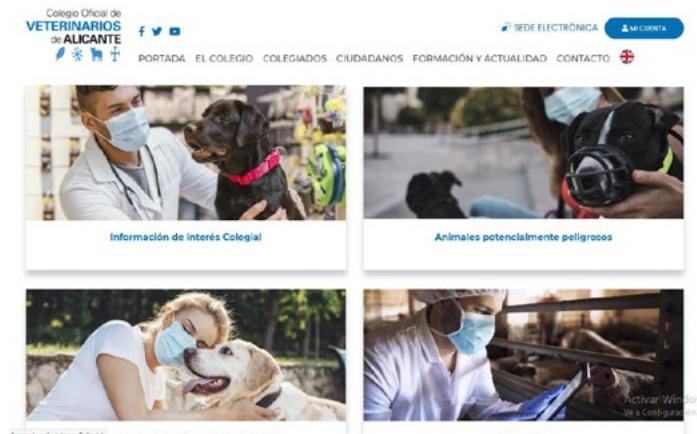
Colegio Oficial de VETERINARIOS de ALICANTE

SEDE ELECTRÓNICA

MI CUENTA

PORTADA EL COLEGIO COLEGIADOS CIUDADANOS FORMACIÓN Y ACTUALIDAD CONTACTO

Información de interés Colegial

Animales potencialmente peligrosos

Activar Windo
Ve a Configuración